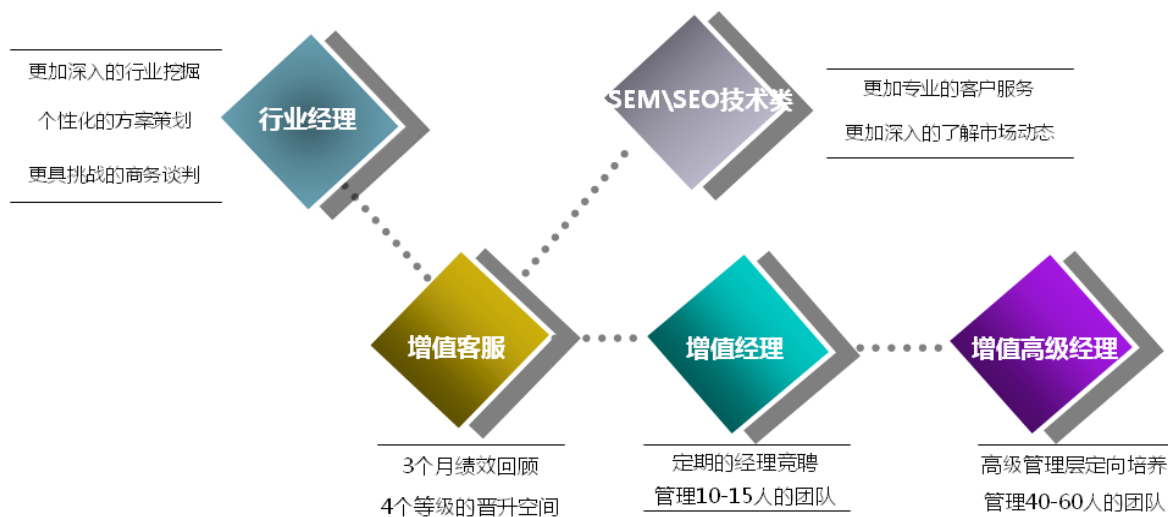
更加深入的行业挖掘
个性化的方案策划
更具挑战的商务谈判

行业经理

SEM\SEO技术类

更加专业的客户服务
更加深入的了解市场动态

增值客服

增值经理

增值高级经理

3个月绩效回顾
4个等级的晋升空间

定期的经理竞聘
管理10-15人的团队

高级管理层定向培养
管理40-60人的团队